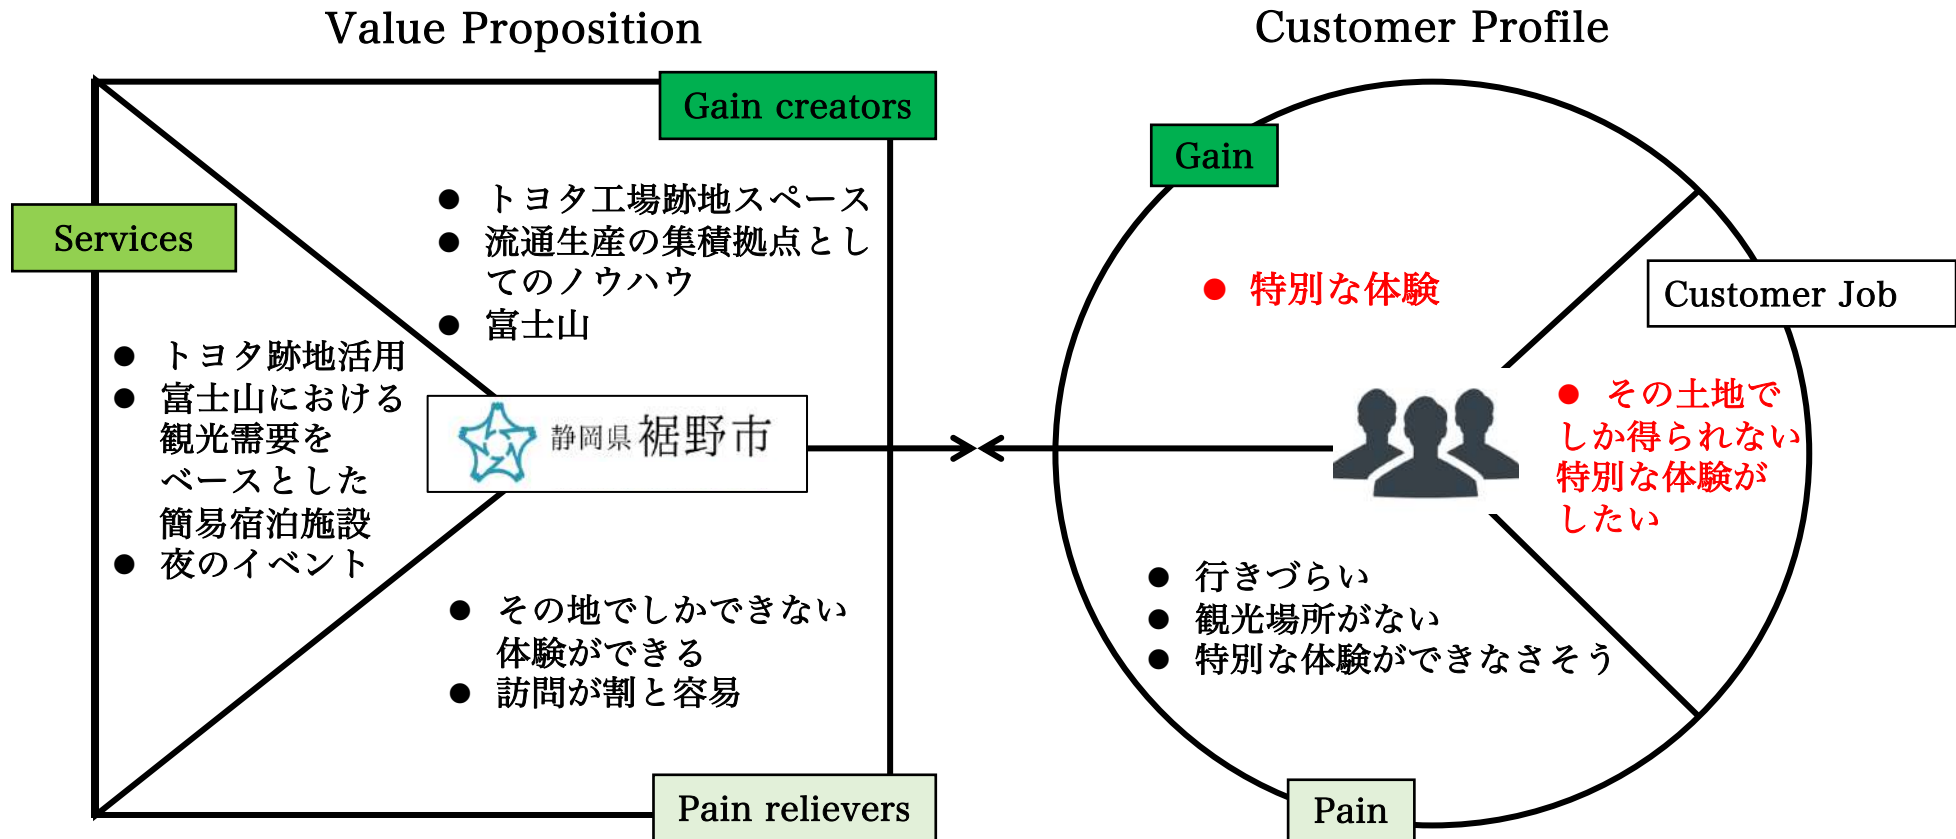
Value Proposition

Customer Profile

Gain creators

● トヨタ工場跡地スペース
● 流通生産の集積拠点としてのノウハウ
● 富士山

Services

● トヨタ跡地活用
● 富士山における観光需要をベースとした簡易宿泊施設
● 夜のイベント

静岡県 裾野市

● その地でしかできない体験ができる
● 訪問が割と容易

Pain relievers

Gain

● 特別な体験

Customer Job

● その土地でしか得られない特別な体験がしたい

● 行きづらい
● 観光場所がない
● 特別な体験ができなさそう

Pain